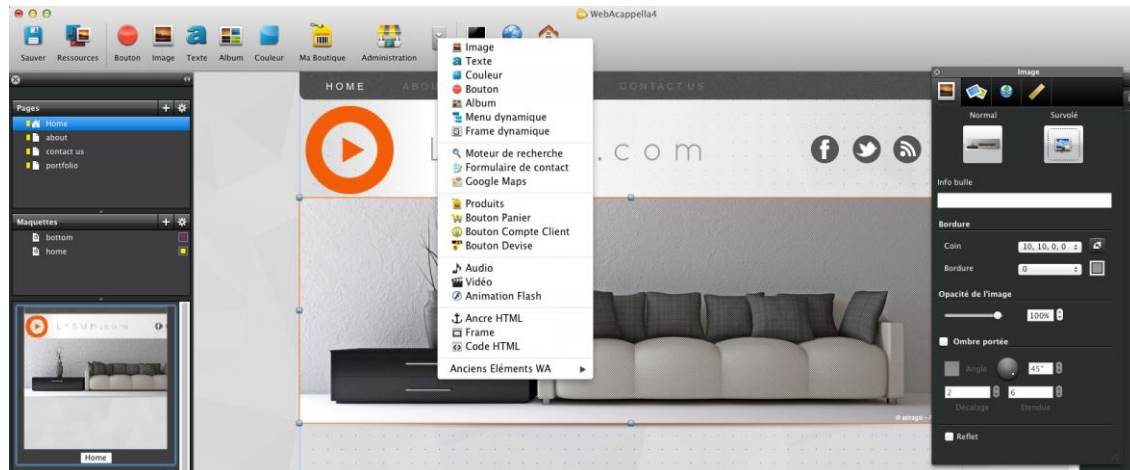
WebAcappella4

Sauver Ressources Bouton Image Texte Album Couleur Ma Boutique Administration

Pages
Home
about
contact us
portfolio

Maquettes
bottom
home

Home

HOME ABO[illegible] CONTACT US

L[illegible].com

Image
Texte
Couleur
Bouton
Album
Menu dynamique
Frame dynamique
Moteur de recherche
Formulaire de contact
Google Maps
Produits
Bouton Panier
Bouton Compte Client
Bouton Devise
Audio
Vidéo
Animation Flash
Ancre HTML
Frame
Code HTML
Anciens Eléments WA

Image
Normal
Survolé
Info bulle
Bordure
Coin 10, 10, 0, 0
Bordure 0
Opacité de l'image
100%
Ombre portée
Angle 45°
2 6
Décalage Etendue
Reflet